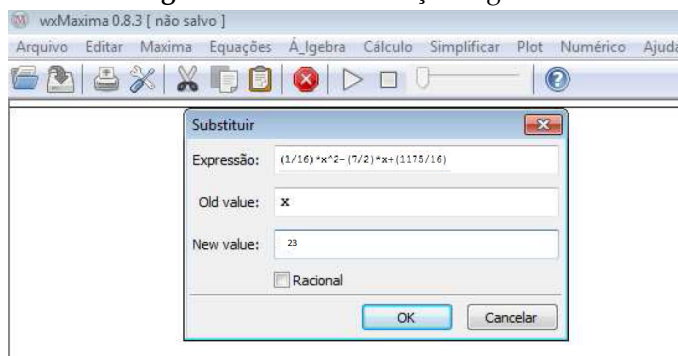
wxMaxima 0.8.3 [ não salvo ]

Arquivo Editar Maxima Equações Á_lgebra Cálculo Simplificar Plot Numérico Ajuda

Substituir

Expressão: (1/16)*x^2-(7/2)*x+(1175/16)

Old value: x

New value: 23

Racional

OK Cancelar